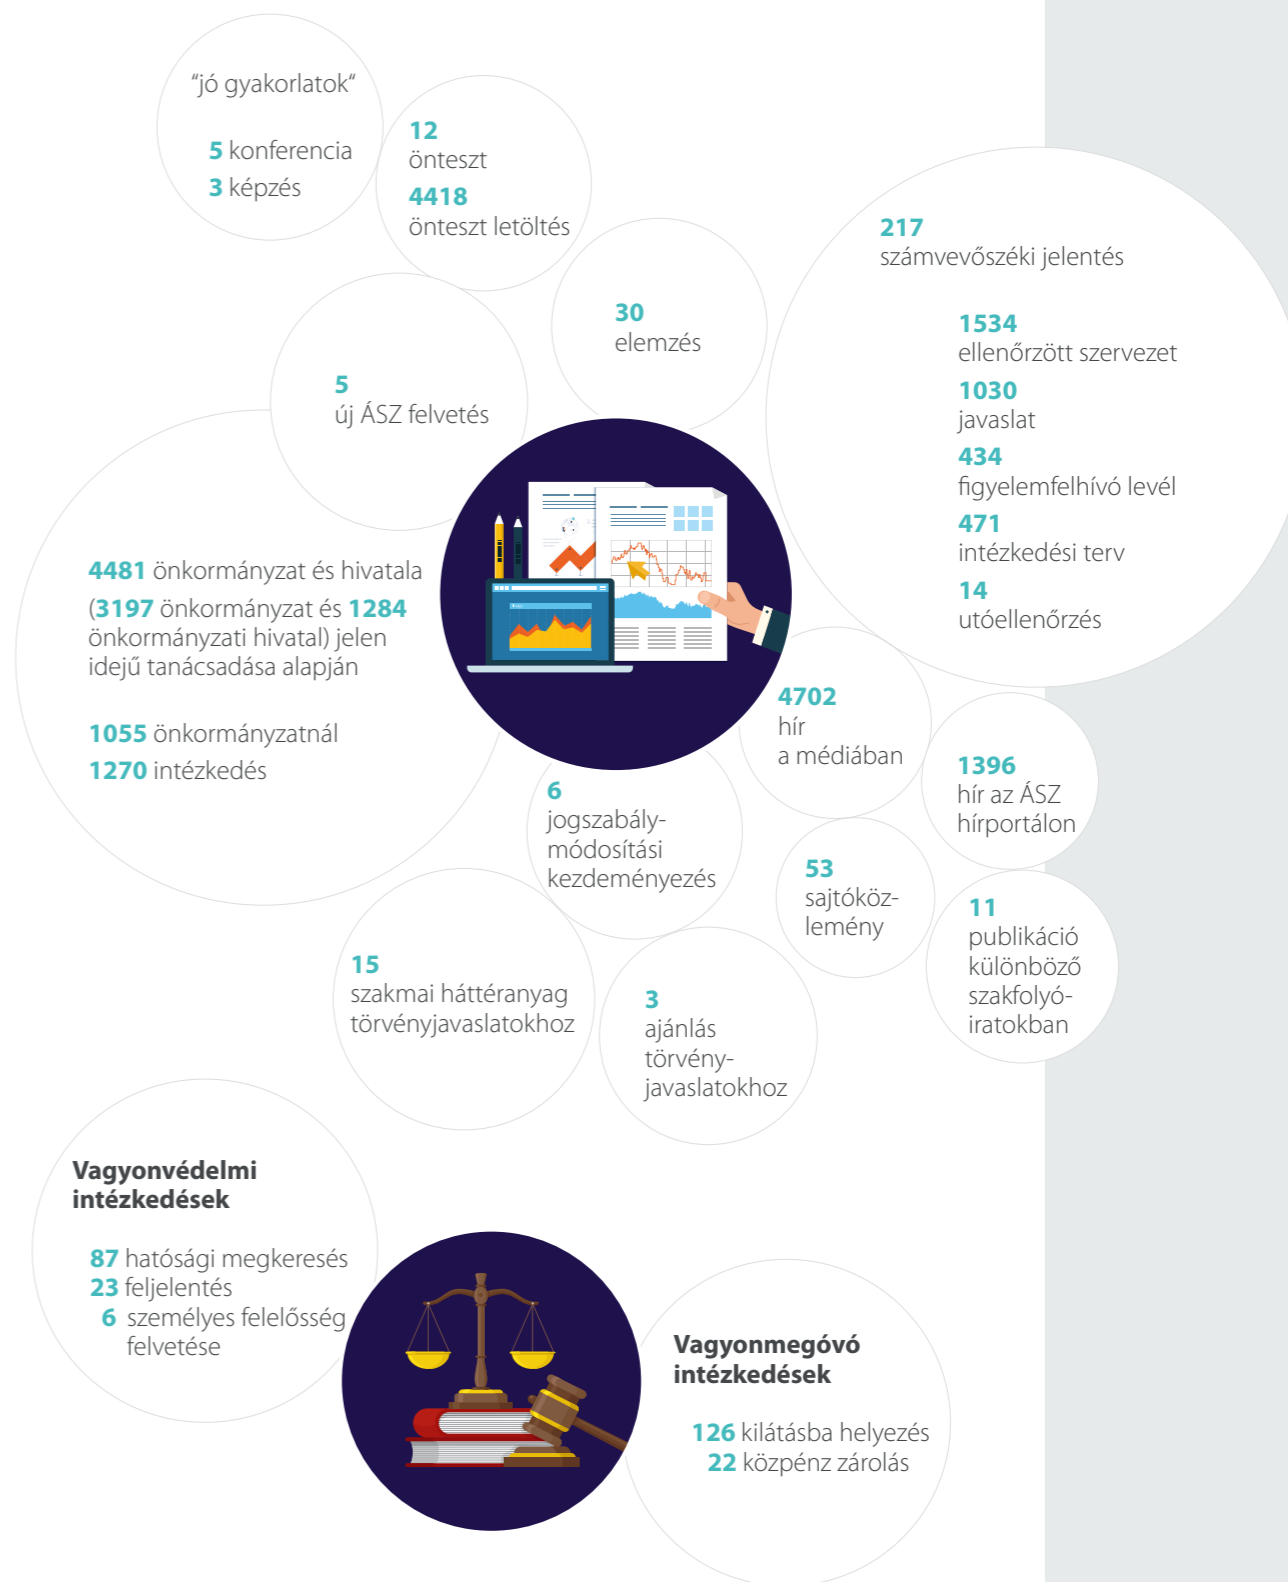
"jó gyakorlatok"

5 konferencia
3 képzés

12
önteszt
4418
önteszt letöltés

217
számvevőszéki jelentés

1534
ellenőrzött szervezet
1030
javaslat
434
figyelemfelhívó levél
471
intézkedési terv
14
utóellenőrzés

30
elemzés

5
új ÁSZ felvetés

4481 önkormányzat és hivatala (3197 önkormányzat és 1284 önkormányzati hivatal) jelen idejű tanácsadása alapján

1055 önkormányzatnál
1270 intézkedés

4702
hír
a médiában

1396
hír az ÁSZ hírportálon

6
jogszabálymódosítási kezdeményezés

53
sajtóközlemény

11
publikáció különböző szakfolyóiratokban

15
szakmai háttéranyag törvényjavaslatokhoz

3
ajánlás törvényjavaslatokhoz

Vagyonvédelmi intézkedések

87 hatósági megkeresés
23 feljelentés
6 személyes felelősség felvetése

Vagyonmegóvó intézkedések

126 kilátásba helyezés
22 közpénz zárolás